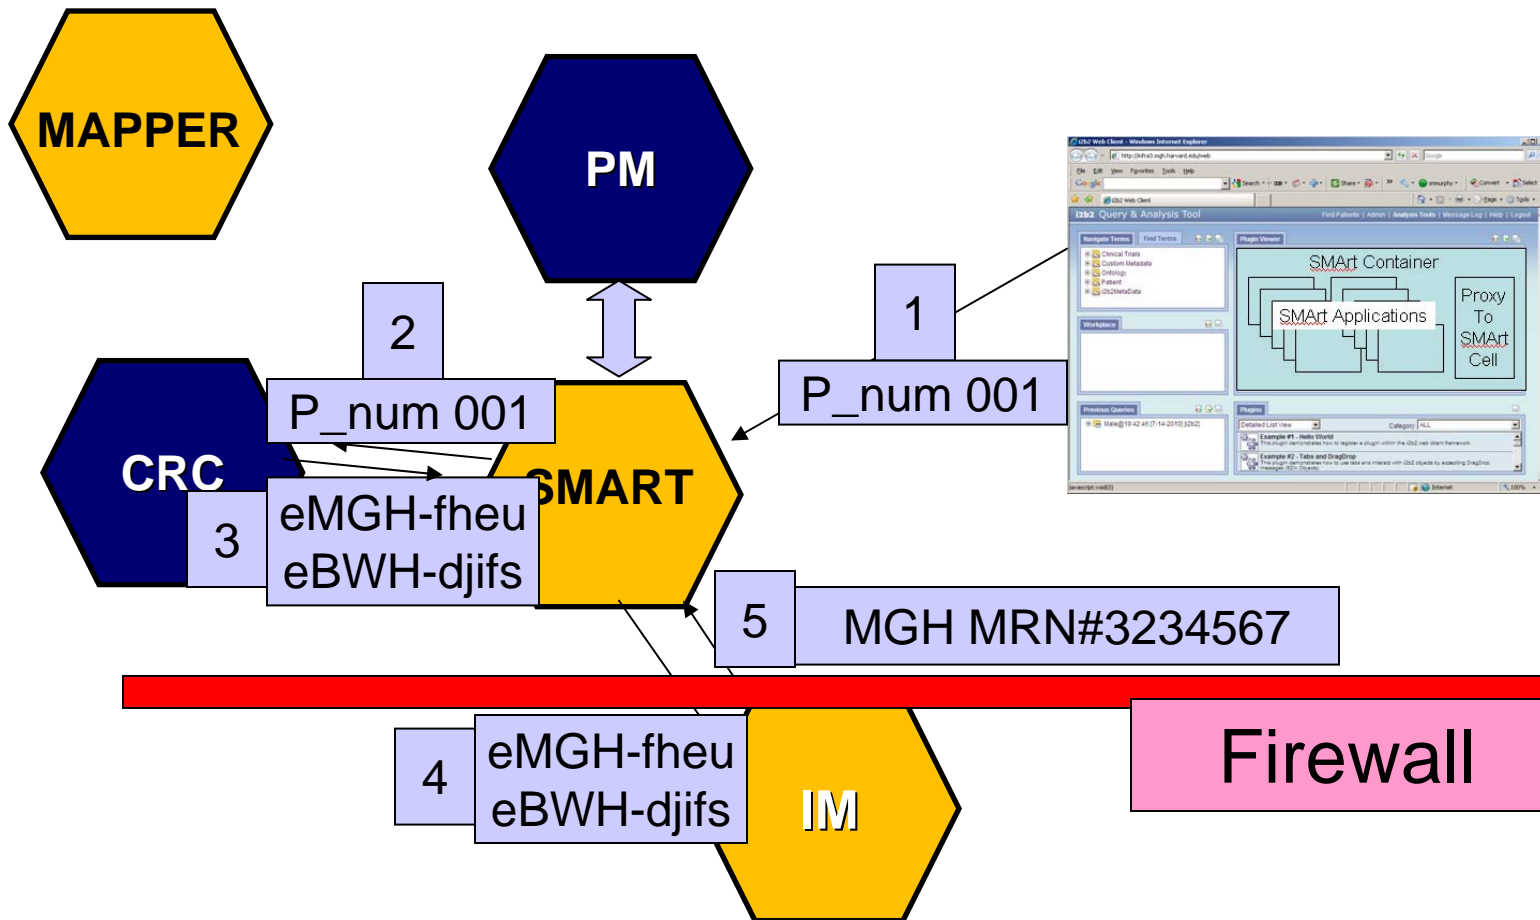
MAPPER

PM

2

P_num 001

CRC

SMART

3

eMGH-fheu
eBWH-djifs

1

P_num 001

i2b2 Query & Analysis Tool

SMArt Container

SMArt Applications

Proxy To SMArt Cell

5

MGH MRN#3234567

Firewall

4

eMGH-fheu
eBWH-djifs

IM